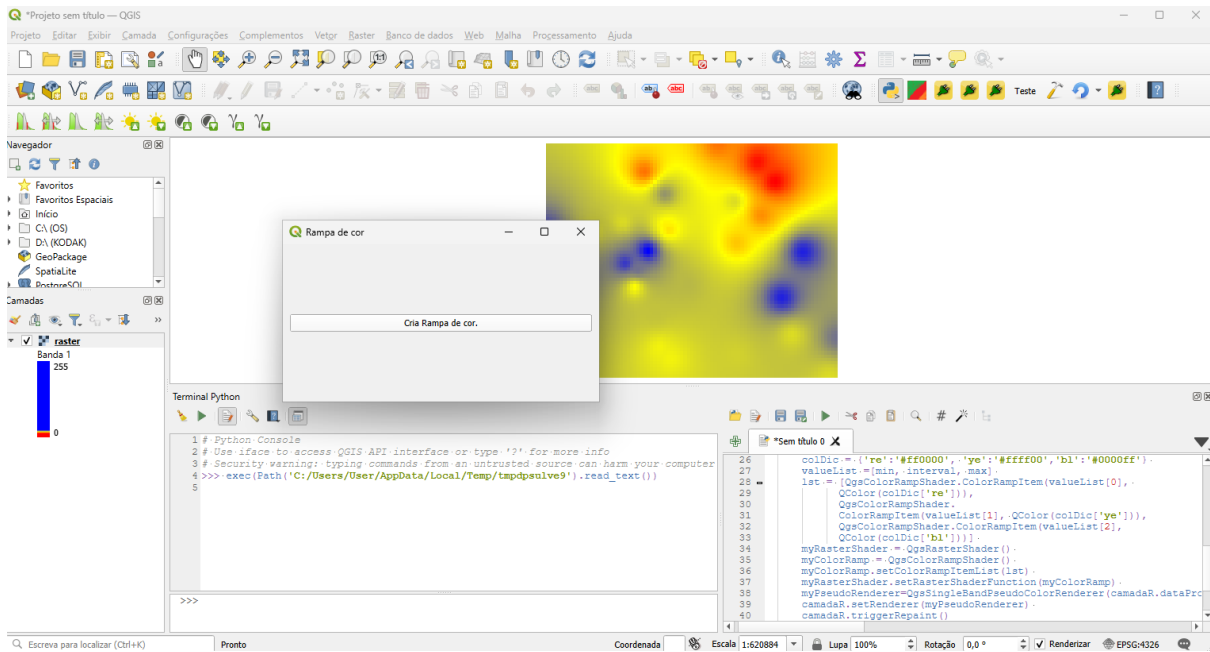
*Projeto sem título — QGIS

Projeto Editar Exibir Camada Configurações Complementos Vetor Raster Banco de dados Web Malha Processamento Ajuda

Teste

Navegador

Favoritos
Favoritos Espaciais
Início
C:\ (OS)
D:\ (KODAK)
GeoPackage
SpatiaLite
PostgreSQL

Camadas

raster
Banda 1
255
0

Rampa de cor

Cria Rampa de cor.

Terminal Python

1 # Python Console
2 # Use iface to access QGIS API interface or type '?' for more info
3 # Security warning: typing commands from an untrusted source can harm your computer
4 >>> exec(Path('C:/Users/User/AppData/Local/Temp/tmpdpsulve9').read_text())
5

>>>

*Sem título 0

26 colDic = {'re':'#ff0000', 'ye':'#ffff00','bl':'#0000ff'}
27 valueList =[min, interval, max]
28 lst = [QgsColorRampShader.ColorRampItem(valueList[0],
29 QColor(colDic['re'])),
30 QgsColorRampShader.
31 ColorRampItem(valueList[1], QColor(colDic['ye'])),
32 QgsColorRampShader.ColorRampItem(valueList[2],
33 QColor(colDic['bl']))]
34 myRasterShader = QgsRasterShader()
35 myColorRamp = QgsColorRampShader()
36 myColorRamp.setColorRampItemList(lst)
37 myRasterShader.setRasterShaderFunction(myColorRamp)
38 myPseudoRenderer=QgsSingleBandPseudoColorRenderer(camadaR.dataPro
39 camadaR.setRenderer(myPseudoRenderer)
40 camadaR.triggerRepaint()

Escreva para localizar (Ctrl+K) Pronto Coordenada Escala 1:620884 Lupa 100% Rotação 0,0 ° Renderizar EPSG:4326